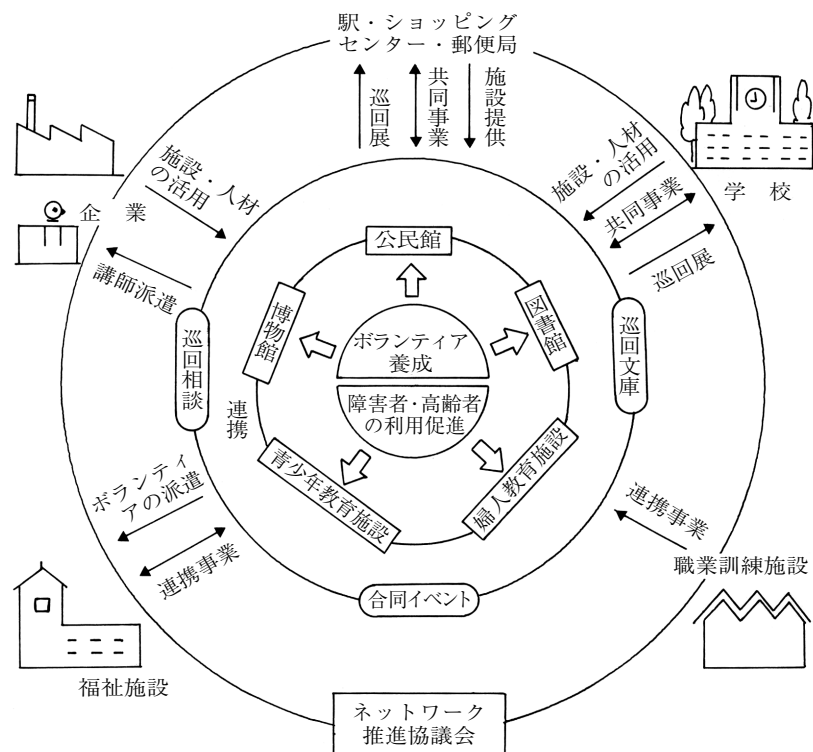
駅・ショッピング
センター・郵便局

巡回展

共同事業

施設提供

施設・人材の活用

企　業

講師派遣

施設・人材の活用

学　校

共同事業

巡回展

公民館

博物館

図書館

ボランティア養成

障害者・高齢者の利用促進

巡回相談

巡回文庫

連携

青少年教育施設

婦人教育施設

ボランティアの派遣

連携事業

連携事業

職業訓練施設

合同イベント

福祉施設

ネットワーク
推進協議会